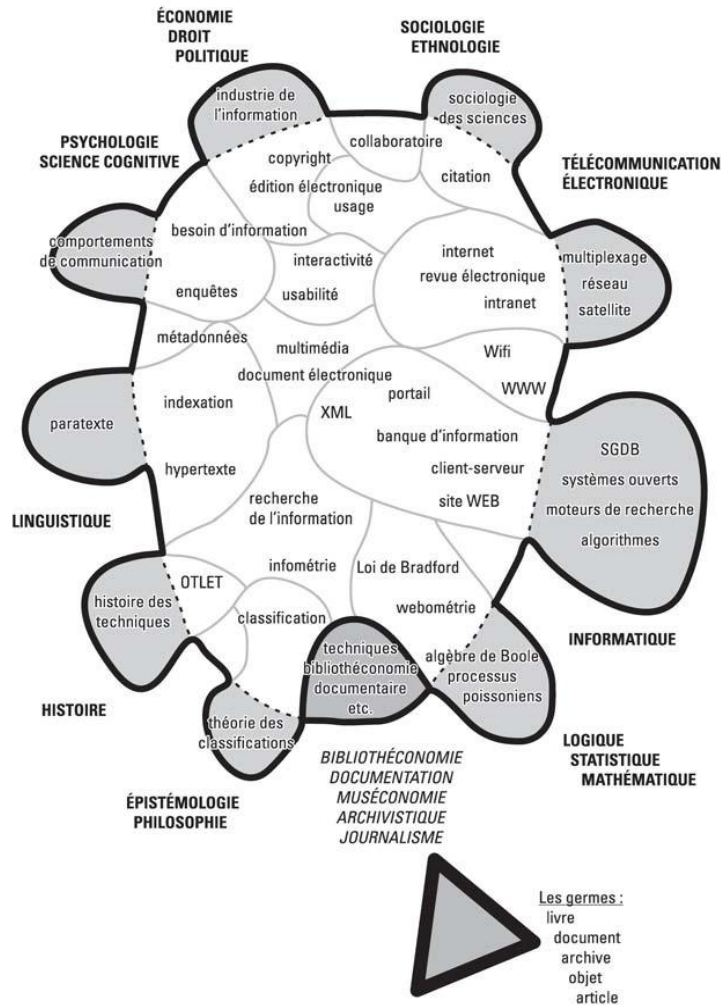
ÉCONOMIE
DROIT
POLITIQUE

SOCIOLOGIE
ETHNOLOGIE

industrie de l'information

sociologie des sciences

PSYCHOLOGIE
SCIENCE COGNITIVE

collaboratoire

copyright

citation

TÉLÉCOMMUNICATION
ÉLECTRONIQUE

édition électronique

usage

besoin d'information

comportements de communication

interactivité

internet

revue électronique

intranet

multiplexage

réseau

satellite

enquêtes

usabilité

métadonnées

multimédia

document électronique

Wifi

WWW

portail

paratexte

indexation

XML

banque d'information

SGDB

systèmes ouverts

moteurs de recherche

algorithmes

hypertexte

client-serveur

site WEB

recherche de l'information

LINGUISTIQUE

OTLET

infométrie

Loi de Bradford

histoire des techniques

classification

webométrie

techniques bibliothéconomie documentaire etc.

algèbre de Boole
processus poissoniens

INFORMATIQUE

HISTOIRE

théorie des classifications

LOGIQUE
STATISTIQUE
MATHÉMATIQUE

BIBLIOTHÉCONOMIE
DOCUMENTATION
MUSÉCONOMIE
ARCHIVISTIQUE
JOURNALISME

ÉPISTÉMOLOGIE
PHILOSOPHIE

Les germes :
livre
document
archive
objet
article